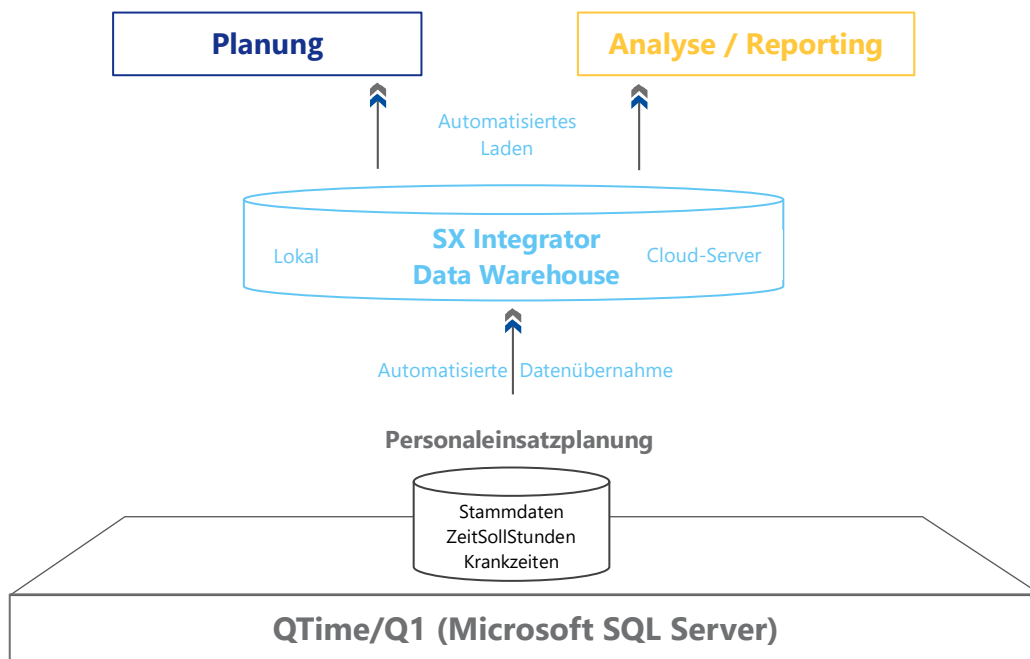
Planung

Analyse / Reporting

Automatisiertes Laden

SX Integrator
Data Warehouse

Lokal

Cloud-Server

Automatisierte Datenübernahme

Personaleinsatzplanung

Stammdaten
ZeitSollStunden
Krankzeiten

QTime/Q1 (Microsoft SQL Server)